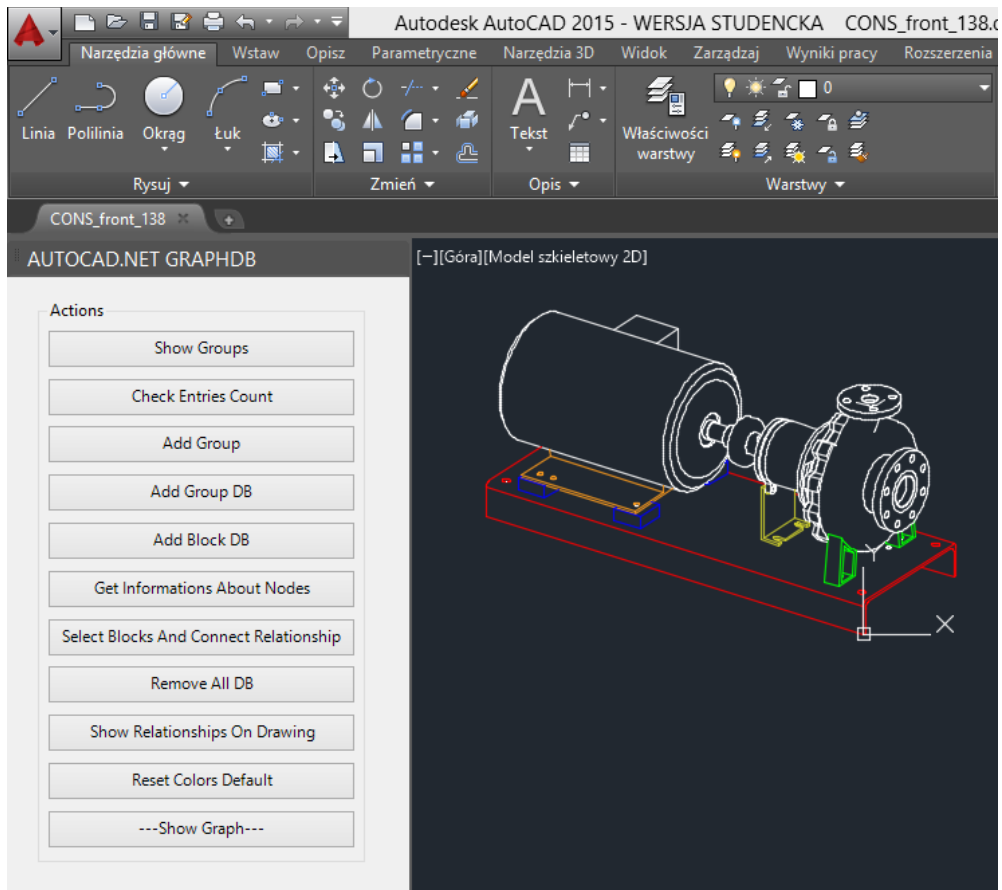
Autodesk AutoCAD 2015 - WERSJA STUDENCKA CONS_front_138.d

Narzędzia główne Wstaw Opisz Parametryczne Narzędzia 3D Widok Zarządzaj Wyniki pracy Rozszerzenia

Linia Polilinia Okrąg Łuk

Rysuj

Zmień

Tekst

Opis

Właściwości warstwy

0

Warstwy

CONS_front_138

AUTOCAD.NET GRAPHDB

[−][Góra][Model szkieletowy 2D]

Actions

Show Groups

Check Entries Count

Add Group

Add Group DB

Add Block DB

Get Informations About Nodes

Select Blocks And Connect Relationship

Remove All DB

Show Relationships On Drawing

Reset Colors Default

---Show Graph---